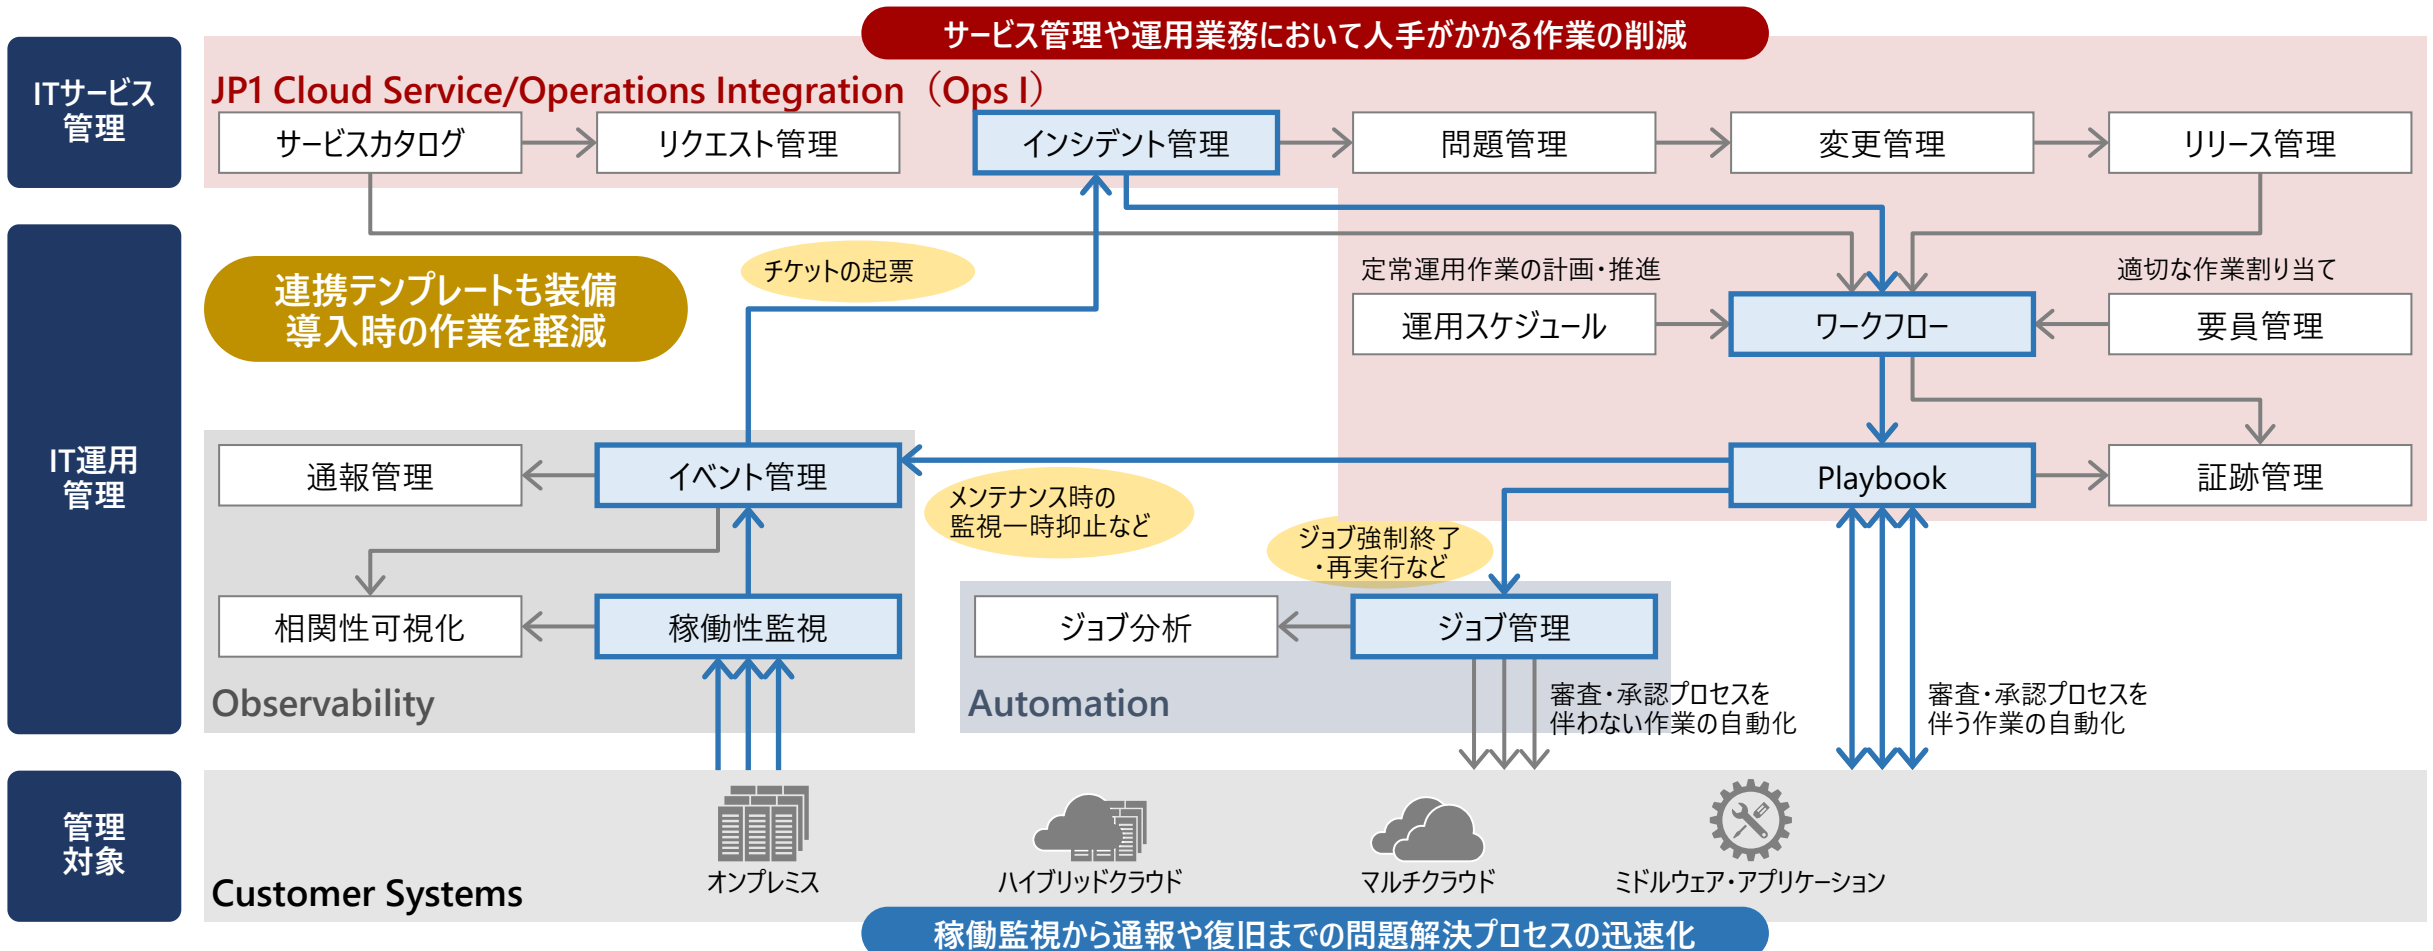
サービス管理や運用業務において人手がかかる作業の削減

ITサービス管理

JP1 Cloud Service/Operations Integration（Ops I）

サービスカタログ

リクエスト管理

インシデント管理

問題管理

変更管理

リリース管理

IT運用管理

連携テンプレートも装備 導入時の作業を軽減

チケットの起票

定常運用作業の計画・推進

適切な作業割り当て

運用スケジュール

ワークフロー

要員管理

通報管理

イベント管理

Playbook

証跡管理

メンテナンス時の監視一時抑止など

ジョブ強制終了・再実行など

相関性可視化

稼働性監視

ジョブ分析

ジョブ管理

Observability

Automation

審査・承認プロセスを伴わない作業の自動化

審査・承認プロセスを伴う作業の自動化

管理対象

Customer Systems

オンプレミス

ハイブリッドクラウド

マルチクラウド

ミドルウェア・アプリケーション

稼働監視から通報や復旧までの問題解決プロセスの迅速化